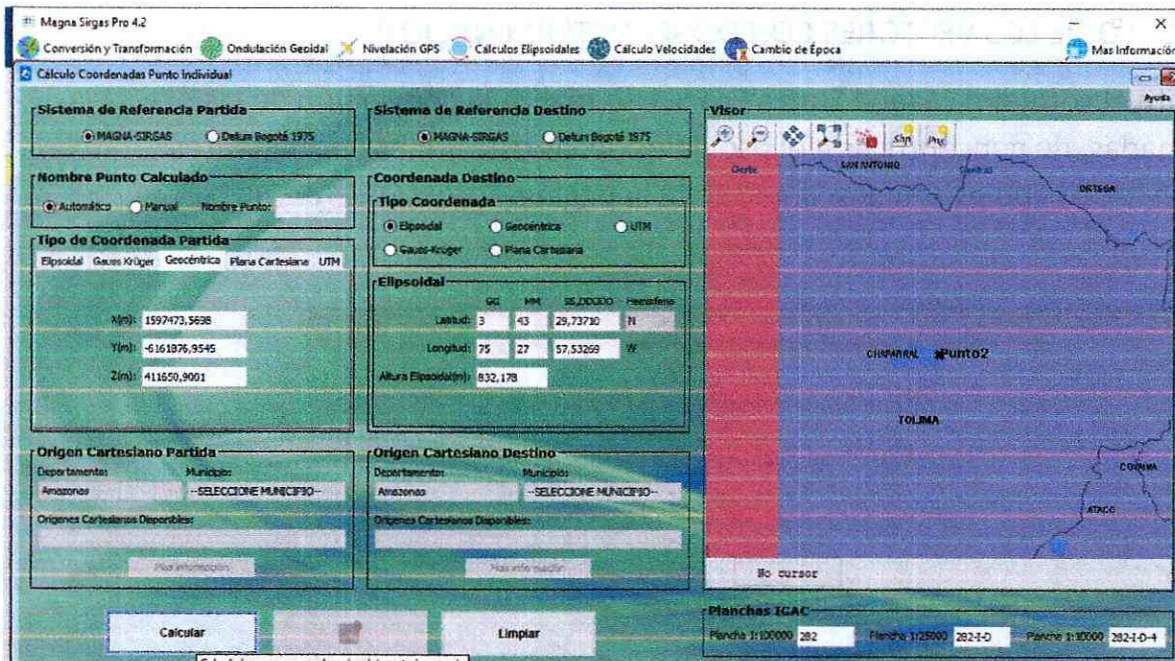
Magna Sirgas Pro 4.2

Conversión y Transformación Ondulación Geoidal Nivelación GPS Calculos Elipsoidales Calculo Velocidades Cambio de Época Mas Información

Cálculo Coordenadas Punto Individual

Ayuda

Sistema de Referencia Partida
MAGNA-SIRGAS Datum Bogotá 1975

Sistema de Referencia Destino
MAGNA-SIRGAS Datum Bogotá 1975

Visor

Nombre Punto Calculado
Automático Manual Nombre Punto:

Coordenada Destino
Tipo Coordenada
Elipsoidal Geocéntrica UTM
Gauss-Kruger Plana Cartesiana

Tipo de Coordenada Partida
Elipsoidal Gauss Krüger Geocéntrica Plana Cartesiana UTM

X(m): 1597473,5698
Y(m): -6161876,9545
Z(m): 411650,9001

Elipsoidal
GG MM SS,DDDDD Hemisferio
Latitud: 3 43 29,73710 N
Longitud: 75 27 57,53269 W
Altura Elipsoidal(m): 832,178

Oeste
SAN ANTONIO
ORTEGA
CHAPARRAL Punto2
TOLIMA
COYAIMA
ATACO
No cursor

Origen Cartesiano Partida
Departamento: Municipio:
Amazonas --SELECCIONE MUNICIPIO--
Origenes Cartesianos Disponibles:
Mas información

Origen Cartesiano Destino
Departamento: Municipio:
Amazonas --SELECCIONE MUNICIPIO--
Origenes Cartesianos Disponibles:
Mas información

Planchas IGAC
Plancha 1:100000 282 Plancha 1:25000 282-I-D Plancha 1:10000 282-I-D-4

Calcular Limpiar